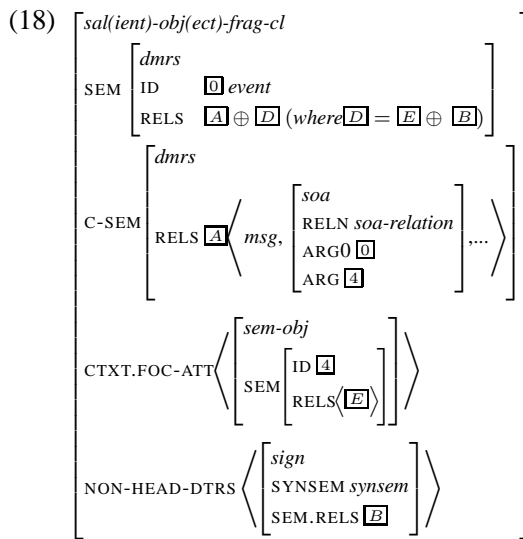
(18) sal(ient)-obj(ect)-frag-cl

SEM [dmrs; ID $\boxed{0}$ event; RELS $\boxed{A} \oplus \boxed{D}$ (where $\boxed{D} = \boxed{E} \oplus \boxed{B}$)]

C-SEM [dmrs; RELS $\boxed{A}$ $\langle$ msg, [soa; RELN soa-relation; ARG0 $\boxed{0}$; ARG $\boxed{4}$], ... $\rangle$]

CTXT.FOC-ATT $\langle$ [sem-obj; SEM [ID $\boxed{4}$; RELS $\langle \boxed{E} \rangle$]] $\rangle$

NON-HEAD-DTRS $\langle$ [sign; SYNSEM synsem; SEM.RELS $\boxed{B}$] $\rangle$